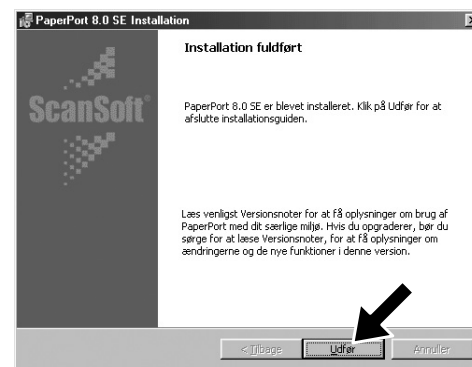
PaperPort 8.0 SE Installation

ScanSoft

Installation fuldført

PaperPort 8.0 SE er blevet installeret. Klik på Udfør for at afslutte installationsguiden.

Læs venligst Versionsnoter for at få oplysninger om brug af PaperPort med dit særlige miljø. Hvis du opgraderer, bør du sørge for at læse Versionsnoter, for at få oplysninger om ændringerne og de nye funktioner i denne version.

< Tilbage
Udfør
Annuller